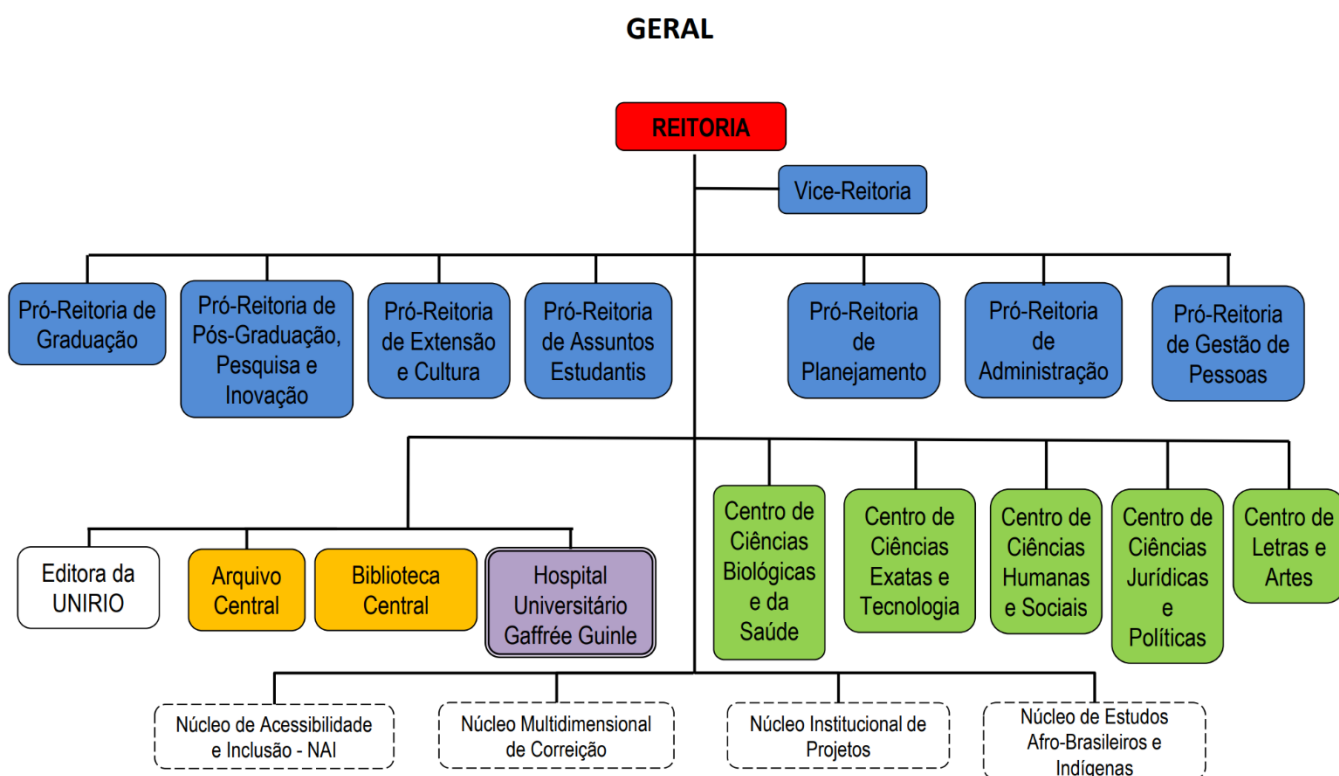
GERAL

REITORIA

Vice-Reitoria

Pró-Reitoria de Graduação

Pró-Reitoria de Pós-Graduação, Pesquisa e Inovação

Pró-Reitoria de Extensão e Cultura

Pró-Reitoria de Assuntos Estudantis

Pró-Reitoria de Planejamento

Pró-Reitoria de Administração

Pró-Reitoria de Gestão de Pessoas

Editora da UNIRIO

Arquivo Central

Biblioteca Central

Hospital Universitário Gaffrée Guinle

Centro de Ciências Biológicas e da Saúde

Centro de Ciências Exatas e Tecnologia

Centro de Ciências Humanas e Sociais

Centro de Ciências Jurídicas e Políticas

Centro de Letras e Artes

Núcleo de Acessibilidade e Inclusão - NAI

Núcleo Multidimensional de Correição

Núcleo Institucional de Projetos

Núcleo de Estudos Afro-Brasileiros e Indígenas